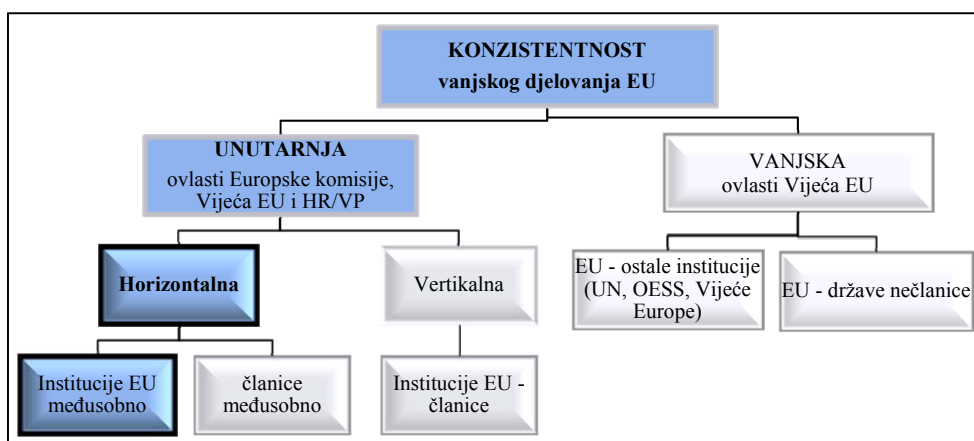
KONZISTENTNOST
vanjskog djelovanja EU

UNUTARNJA
ovlasti Europske komisije, Vijeća EU i HR/VP

VANJSKA
ovlasti Vijeća EU

Horizontalna

Vertikalna

EU - ostale institucije (UN, OESS, Vijeće Europe)

EU - države nečlanice

Institucije EU međusobno

članice međusobno

Institucije EU - članice